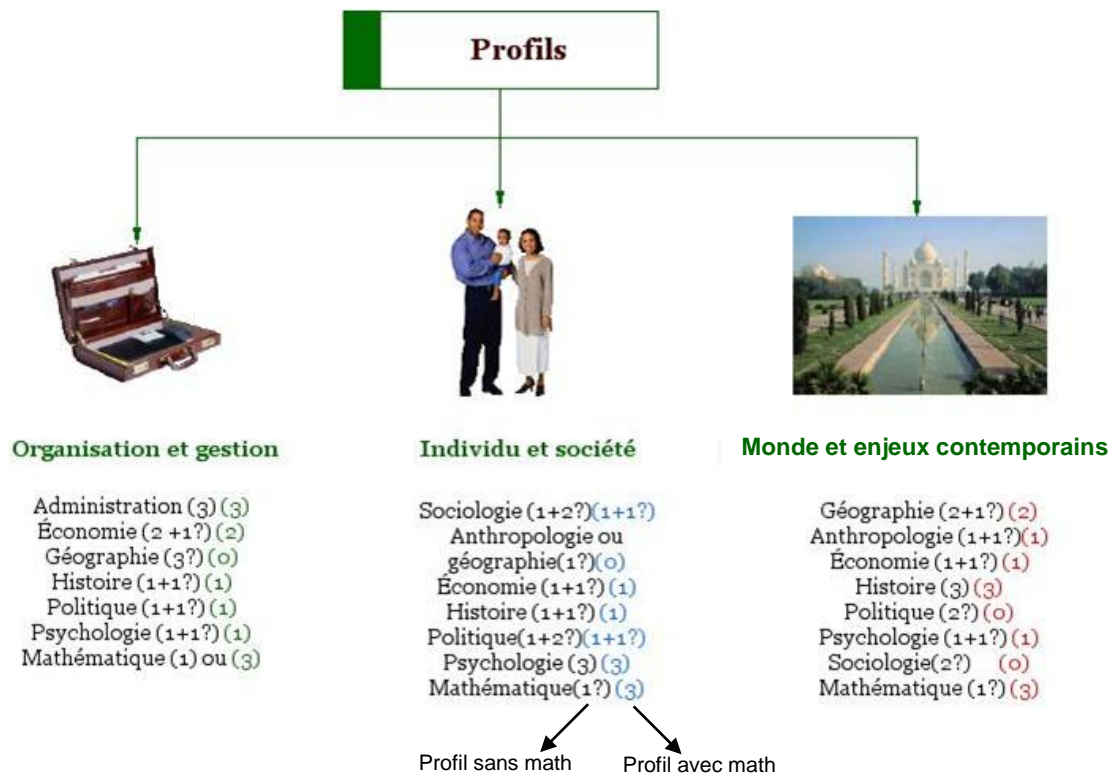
Profils

Organisation et gestion

Administration (3) (3)
Économie (2 +1?) (2)
Géographie (3?) (0)
Histoire (1+1?) (1)
Politique (1+1?) (1)
Psychologie (1+1?) (1)
Mathématique (1) ou (3)

Individu et société

Sociologie (1+2?)(1+1?)
Anthropologie ou géographie(1?)(0)
Économie (1+1?) (1)
Histoire (1+1?) (1)
Politique(1+2?)(1+1?)
Psychologie (3) (3)
Mathématique(1?) (3)

Profil sans math
Profil avec math

Monde et enjeux contemporains

Géographie (2+1?) (2)
Anthropologie (1+1?)(1)
Économie (1+1?) (1)
Histoire (3) (3)
Politique (2?) (0)
Psychologie (1+1?) (1)
Sociologie(2?) (0)
Mathématique (1?) (3)